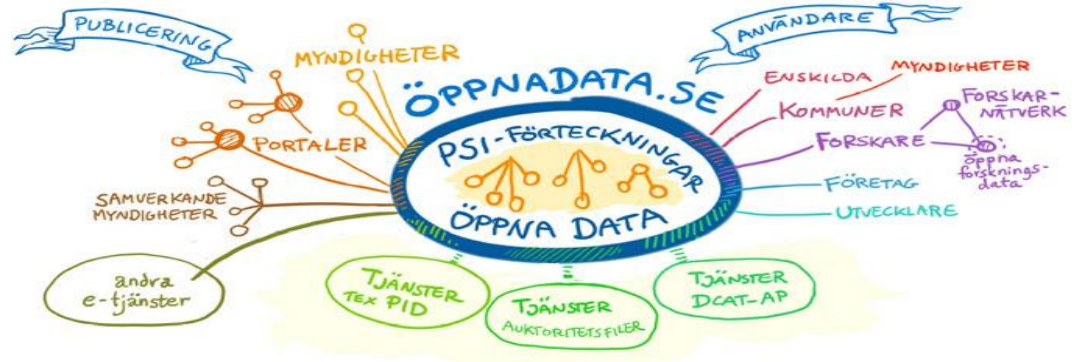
PUBLICERING

MYNDIGHETER

PORTALER

SAMVERKANDE MYNDIGHETER

andra e-tjänster

ÖPPNADATA.SE

PSI-FÖRTECKNINGAR

ÖPPNA DATA

ANVÄNDARE

ENSKILDA

MYNDIGHETER

KOMMUNER

FORSKARNÄTVERK

FORSKARE

öppna forskningsdata

FÖRETAG

UTVECKLARE

TJÄNSTER TEX PID

TJÄNSTER AUKTORITETSFILER

TJÄNSTER DCAT-AP